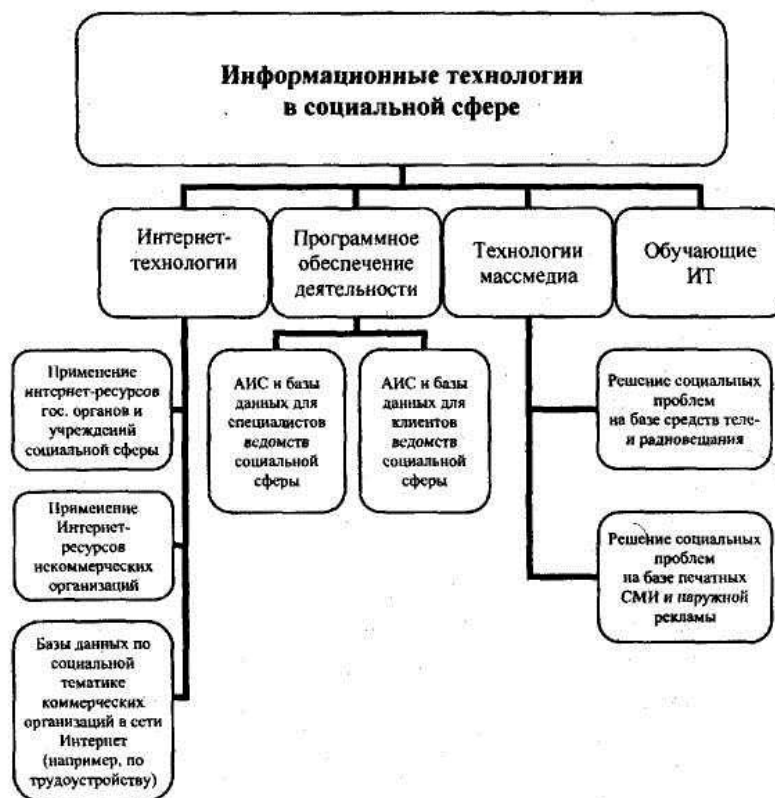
Информационные технологии в социальной сфере

Интернет-технологии

Программное обеспечение деятельности

Технологии массмедиа

Обучающие ИТ

Применение интернет-ресурсов гос. органов и учреждений социальной сферы

Применение Интернет-ресурсов некоммерческих организаций

Базы данных по социальной тематике коммерческих организаций в сети Интернет (например, по трудоустройству)

АИС и базы данных для специалистов ведомств социальной сферы

АИС и базы данных для клиентов ведомств социальной сферы

Решение социальных проблем на базе средств теле- и радиовещания

Решение социальных проблем на базе печатных СМИ и наружной рекламы